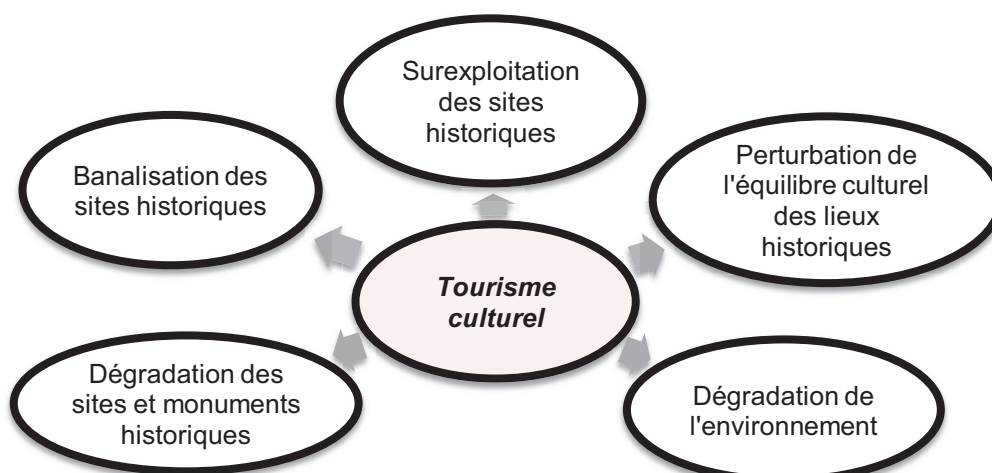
Tourisme culturel

Surexploitation des sites historiques

Banalisation des sites historiques

Perturbation de l'équilibre culturel des lieux historiques

Dégradation des sites et monuments historiques

Dégradation de l'environnement